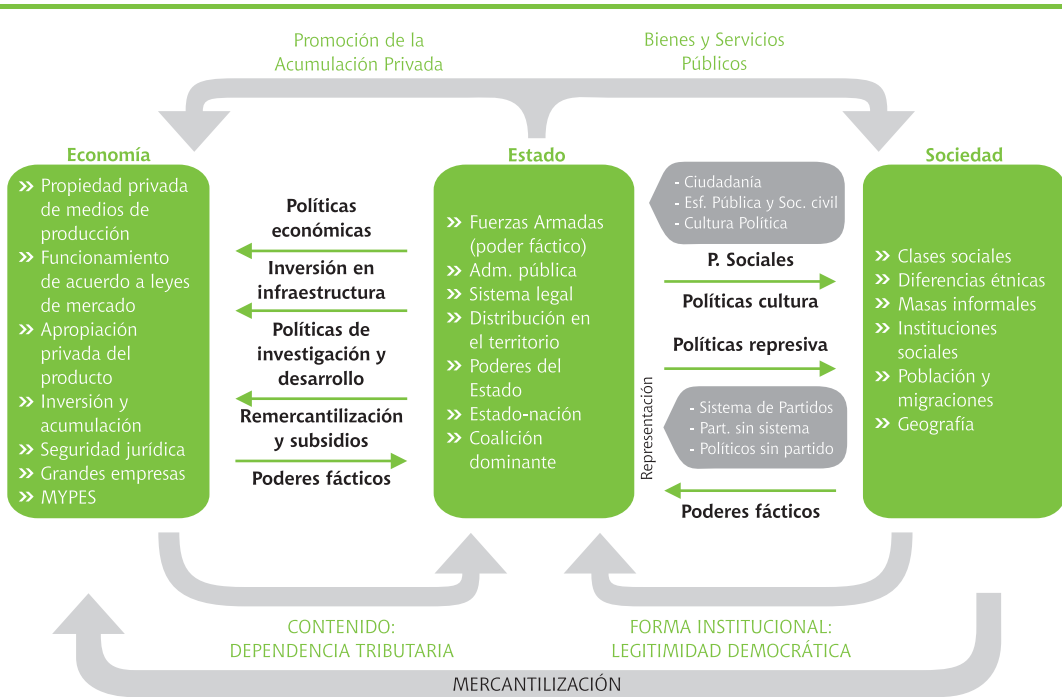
Promoción de la Acumulación Privada

Bienes y Servicios Públicos

Economía

» Propiedad privada de medios de producción
» Funcionamiento de acuerdo a leyes de mercado
» Apropiación privada del producto
» Inversión y acumulación
» Seguridad jurídica
» Grandes empresas
» MYPES

Políticas económicas

Inversión en infraestructura

Políticas de investigación y desarrollo

Remercantilización y subsidios

Poderes fácticos

Estado

» Fuerzas Armadas (poder fáctico)
» Adm. pública
» Sistema legal
» Distribución en el territorio
» Poderes del Estado
» Estado-nación
» Coalición dominante

- Ciudadanía
- Esf. Pública y Soc. civil
- Cultura Política

P. Sociales

Políticas cultura

Políticas represiva

Representación

- Sistema de Partidos
- Part. sin sistema
- Políticos sin partido

Poderes fácticos

Sociedad

» Clases sociales
» Diferencias étnicas
» Masas informales
» Instituciones sociales
» Población y migraciones
» Geografía

CONTENIDO: DEPENDENCIA TRIBUTARIA

FORMA INSTITUCIONAL: LEGITIMIDAD DEMOCRÁTICA

MERCANTILIZACIÓN